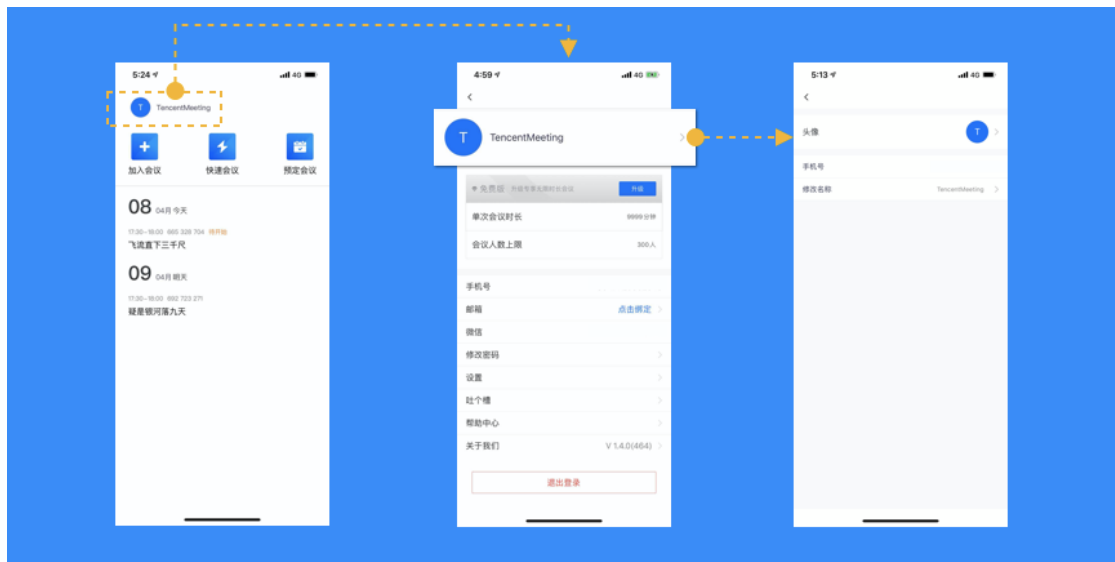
5:24 4G

T TencentMeeting

加入会议 快速会议 预定会议

08 04月 今天

17:30－18:00 685 328 704 待开始

飞流直下三千尺

09 04月 明天

17:30－18:00 692 723 271

疑是银河落九天

4:59 4G

T TencentMeeting

免费版 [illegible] 升级

单次会议时长 9999分钟

会议人数上限 300人

手机号

邮箱 点击绑定

微信

修改密码

设置

吐个槽

帮助中心

关于我们 V 1.4.0(464)

退出登录

5:13 4G

头像 T

手机号

修改名称 TencentMeeting